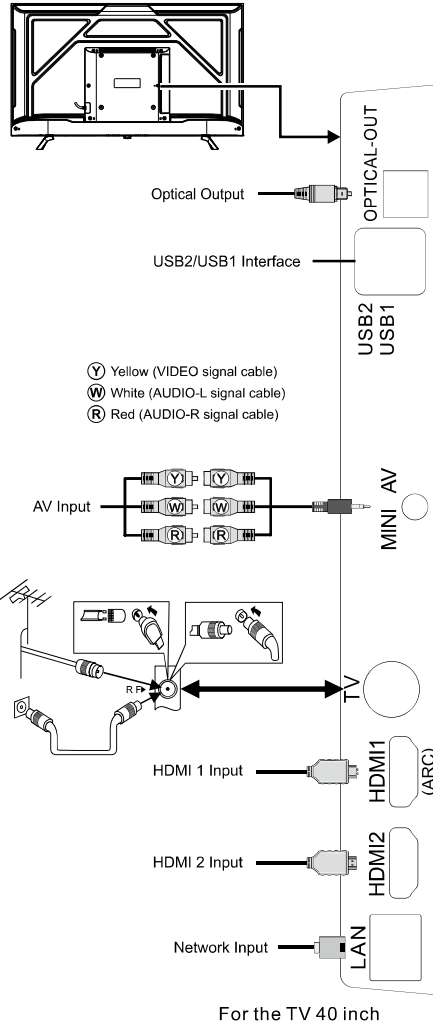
OPTICAL-OUT

Optical Output

USB2/USB1 Interface

USB2
USB1

Ⓨ Yellow (VIDEO signal cable)
Ⓦ White (AUDIO-L signal cable)
Ⓡ Red (AUDIO-R signal cable)

AV Input

Y Y
W W
R R

MINI AV

RF

TV

HDMI 1 Input

HDMI1 (ARC)

HDMI 2 Input

HDMI2

Network Input

LAN

For the TV 40 inch